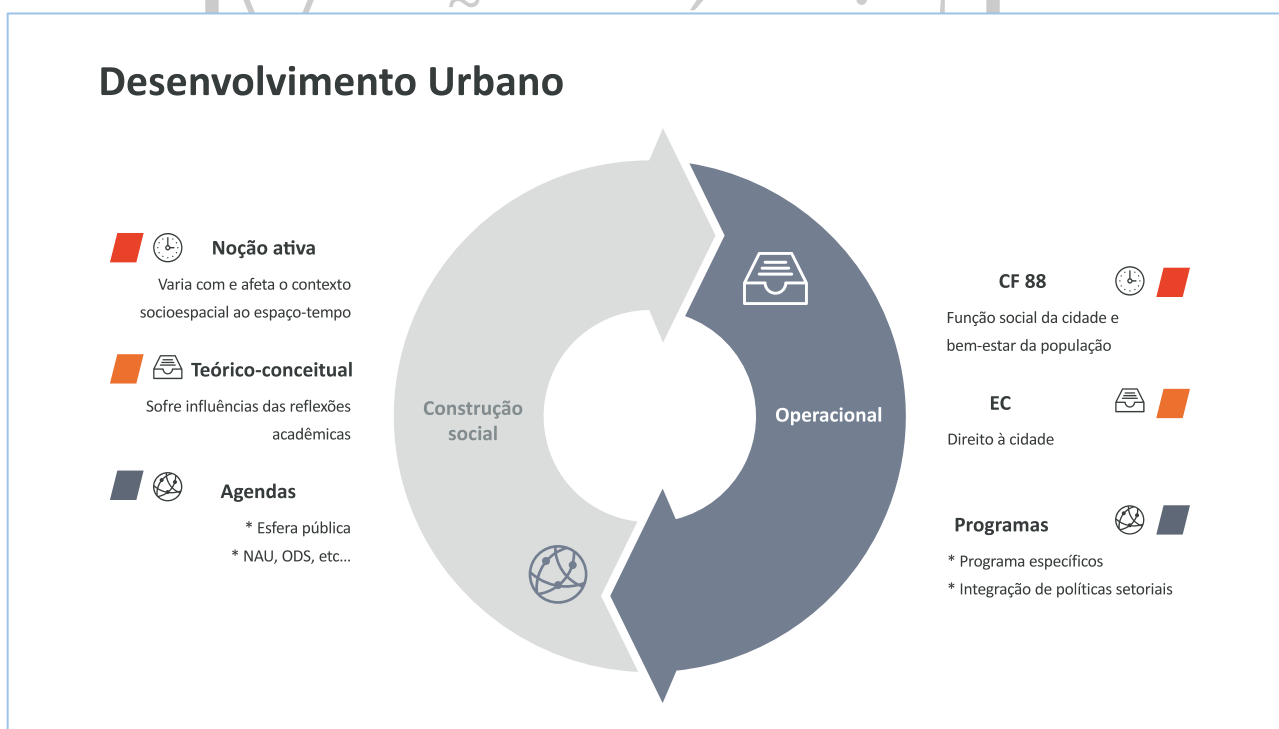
Desenvolvimento Urbano

Noção ativa
Varia com e afeta o contexto socioespacial ao espaço-tempo

Teórico-conceitual
Sofre influências das reflexões acadêmicas

Agendas
* Esfera pública
* NAU, ODS, etc...

Construção social

Operacional

CF 88
Função social da cidade e bem-estar da população

EC
Direito à cidade

Programas
* Programa específicos
* Integração de políticas setoriais